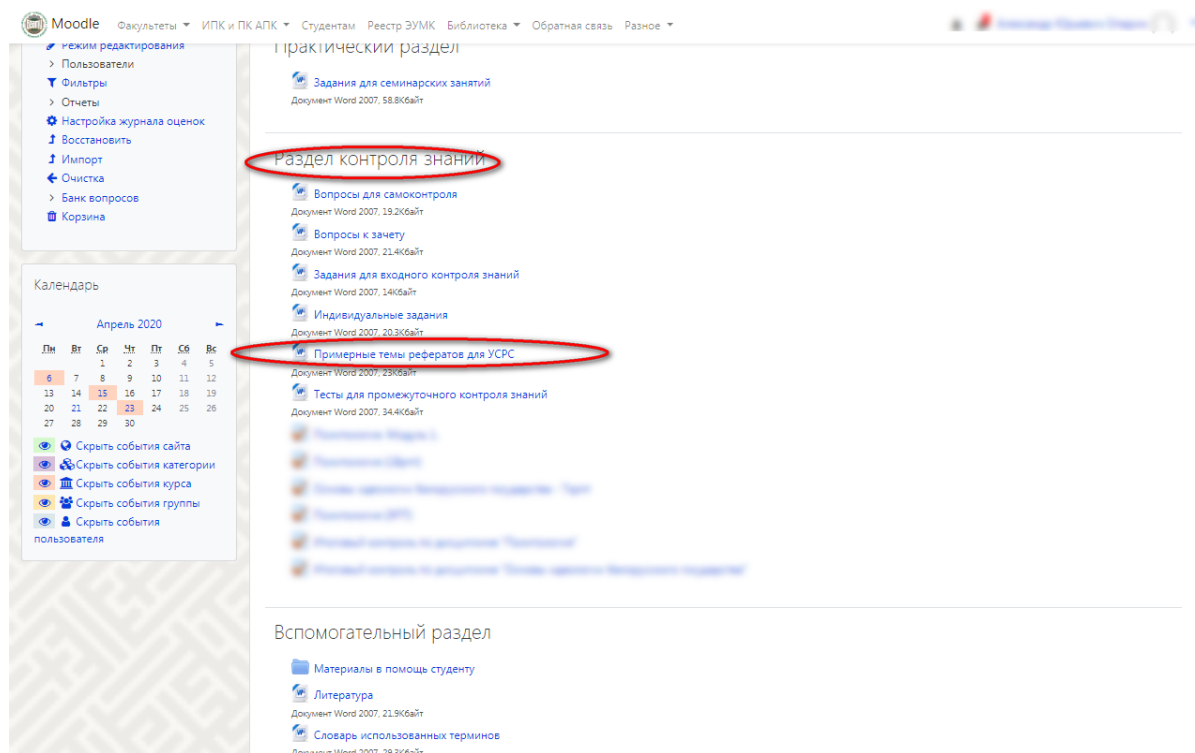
Moodle Факультеты ИПК и ПК АПК Студентам Реестр ЭУМК Библиотека Обратная связь Разное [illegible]

Режим редактирования
Пользователи
Фильтры
Отчеты
Настройка журнала оценок
Восстановить
Импорт
Очистка
Банк вопросов
Корзина

Календарь

Апрель 2020

| Пн | Вт | Ср | Чт | Пт | Сб | Вс |
|---|---|---|---|---|---|---|
| | | 1 | 2 | 3 | 4 | 5 |
| 6 | 7 | 8 | 9 | 10 | 11 | 12 |
| 13 | 14 | 15 | 16 | 17 | 18 | 19 |
| 20 | 21 | 22 | 23 | 24 | 25 | 26 |
| 27 | 28 | 29 | 30 | | | |

Скрыть события сайта
Скрыть события категории
Скрыть события курса
Скрыть события группы
Скрыть события пользователя

Практический раздел

Задания для семинарских занятий
Документ Word 2007, 58.8Кбайт

Раздел контроля знаний

Вопросы для самоконтроля
Документ Word 2007, 19.2Кбайт
Вопросы к зачету
Документ Word 2007, 21.4Кбайт
Задания для входного контроля знаний
Документ Word 2007, 14Кбайт
Индивидуальные задания
Документ Word 2007, 20.3Кбайт
Примерные темы рефератов для УСРС
Документ Word 2007, 23Кбайт
Тесты для промежуточного контроля знаний
Документ Word 2007, 34.4Кбайт
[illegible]
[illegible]
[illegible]
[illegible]
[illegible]
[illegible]

Вспомогательный раздел

Материалы в помощь студенту
Литература
Документ Word 2007, 21.9Кбайт
Словарь использованных терминов
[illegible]